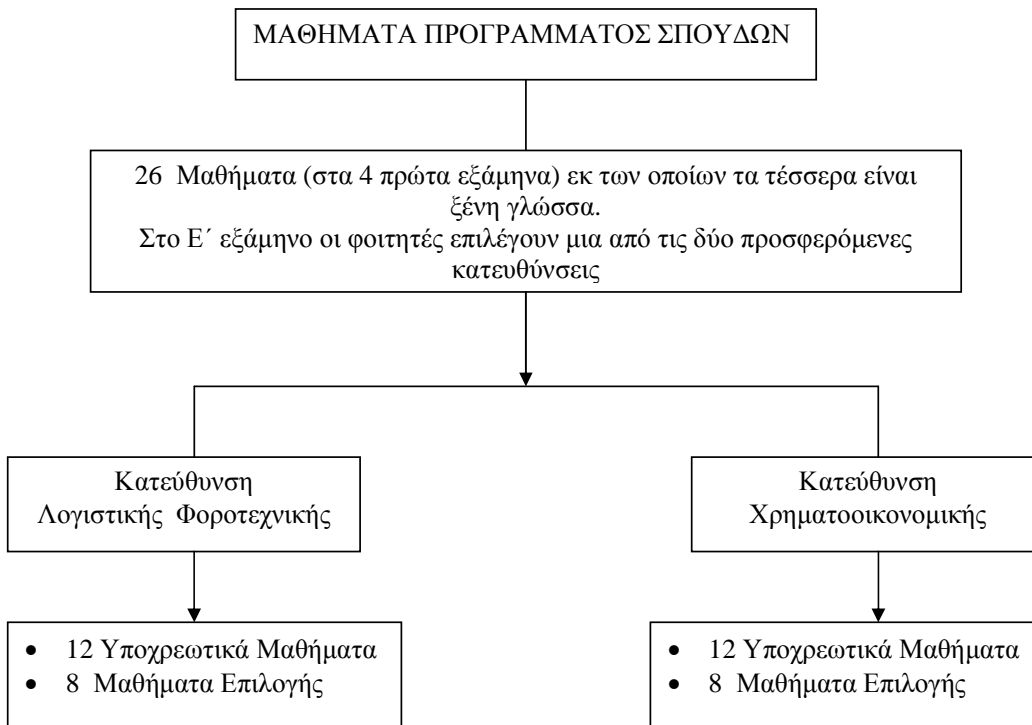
ΜΑΘΗΜΑΤΑ ΠΡΟΓΡΑΜΜΑΤΟΣ ΣΠΟΥΔΩΝ

26 Μαθήματα (στα 4 πρώτα εξάμηνα) εκ των οποίων τα τέσσερα είναι ξένη γλώσσα.
Στο Ε΄ εξάμηνο οι φοιτητές επιλέγουν μια από τις δύο προσφερόμενες κατευθύνσεις

Κατεύθυνση Λογιστικής Φοροτεχνικής

Κατεύθυνση Χρηματοοικονομικής

• 12 Υποχρεωτικά Μαθήματα
• 8 Μαθήματα Επιλογής

• 12 Υποχρεωτικά Μαθήματα
• 8 Μαθήματα Επιλογής